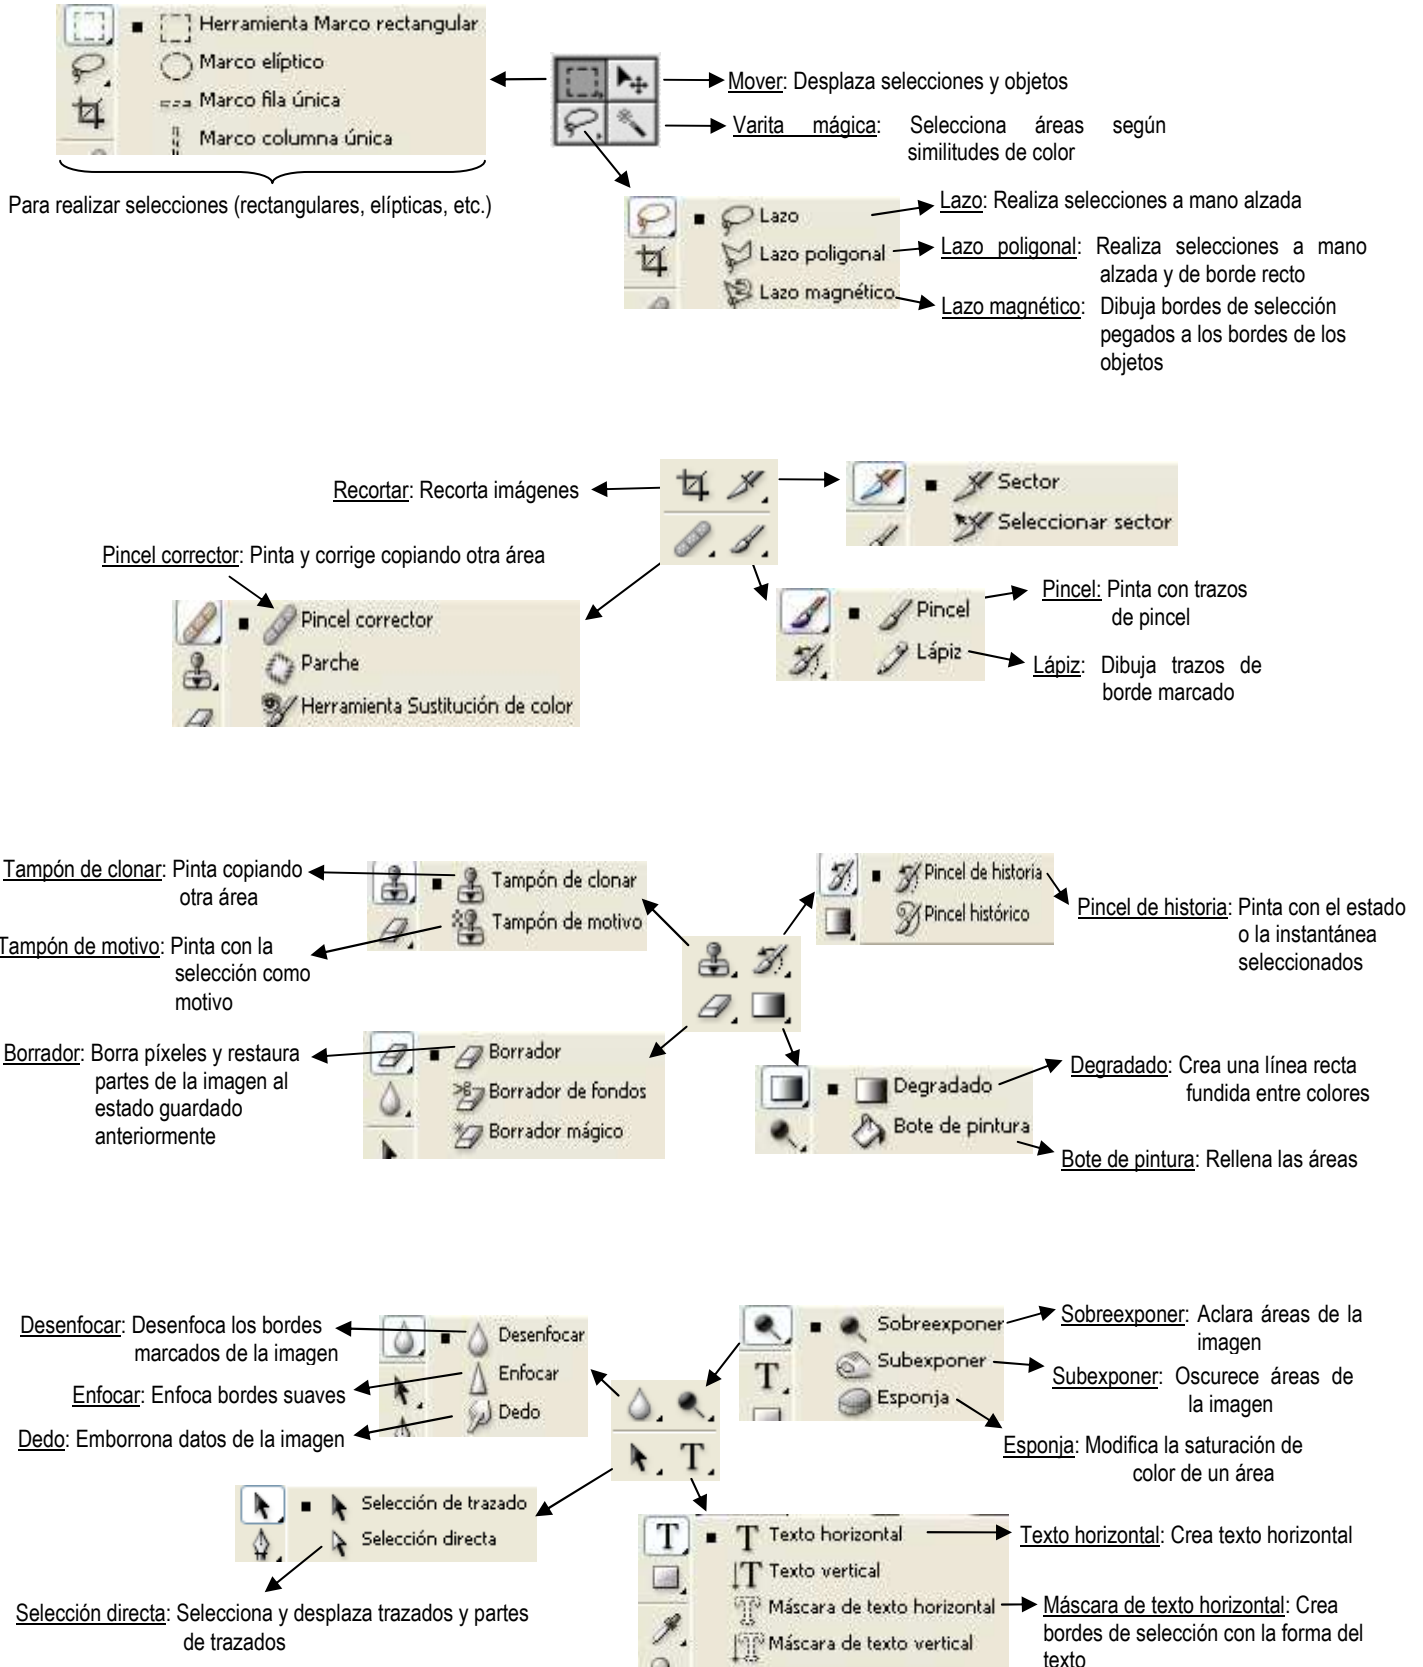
Herramienta Marco rectangular
Marco elíptico
Marco fila única
Marco columna única

Para realizar selecciones (rectangulares, elípticas, etc.)

Mover: Desplaza selecciones y objetos

Varita mágica: Selecciona áreas según similitudes de color

Lazo
Lazo poligonal
Lazo magnético

Lazo: Realiza selecciones a mano alzada

Lazo poligonal: Realiza selecciones a mano alzada y de borde recto

Lazo magnético: Dibuja bordes de selección pegados a los bordes de los objetos

Recortar: Recorta imágenes

Sector
Seleccionar sector

Pincel corrector: Pinta y corrige copiando otra área

Pincel corrector
Parche
Herramienta Sustitución de color

Pincel
Lápiz

Pincel: Pinta con trazos de pincel

Lápiz: Dibuja trazos de borde marcado

Tampón de clonar: Pinta copiando otra área

Tampón de clonar
Tampón de motivo

Tampón de motivo: Pinta con la selección como motivo

Pincel de historia
Pincel histórico

Pincel de historia: Pinta con el estado o la instantánea seleccionados

Borrador: Borra píxeles y restaura partes de la imagen al estado guardado anteriormente

Borrador
Borrador de fondos
Borrador mágico

Degradado
Bote de pintura

Degradado: Crea una línea recta fundida entre colores

Bote de pintura: Rellena las áreas

Desenfocar: Desenfoca los bordes marcados de la imagen

Desenfocar
Enfocar
Dedo

Enfocar: Enfoca bordes suaves

Dedo: Emborrona datos de la imagen

Sobreexponer
Subexponer
Esponja

Sobreexponer: Aclara áreas de la imagen

Subexponer: Oscurece áreas de la imagen

Esponja: Modifica la saturación de color de un área

Selección de trazado
Selección directa

Selección directa: Selecciona y desplaza trazados y partes de trazados

Texto horizontal
Texto vertical
Máscara de texto horizontal
Máscara de texto vertical

Texto horizontal: Crea texto horizontal

Máscara de texto horizontal: Crea bordes de selección con la forma del texto